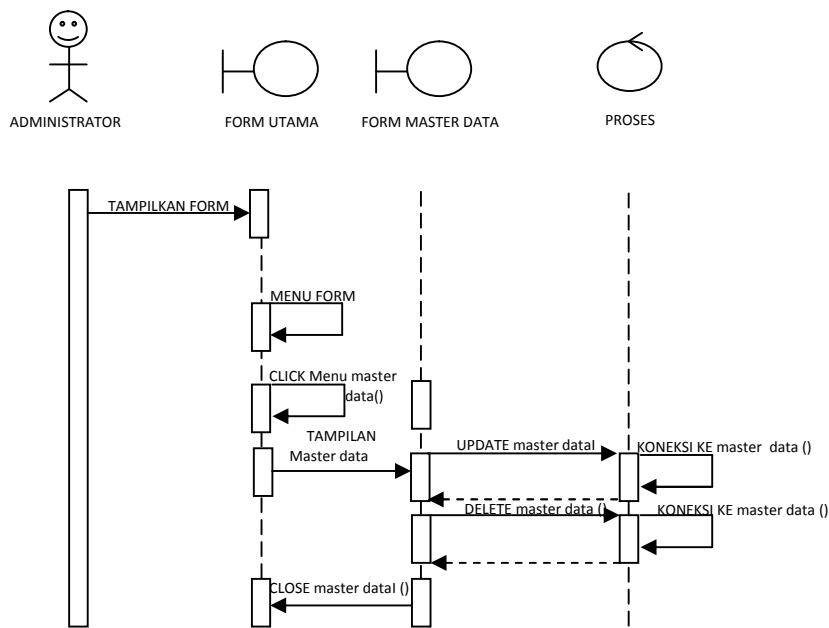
ADMINISTRATOR

FORM UTAMA

FORM MASTER DATA

PROSES

TAMPILKAN FORM

MENU FORM

CLICK Menu master data()

TAMPILAN Master data

UPDATE master datal

KONEKSI KE master data ()

DELETE master data ()

KONEKSI KE master data ()

CLOSE master datal ()